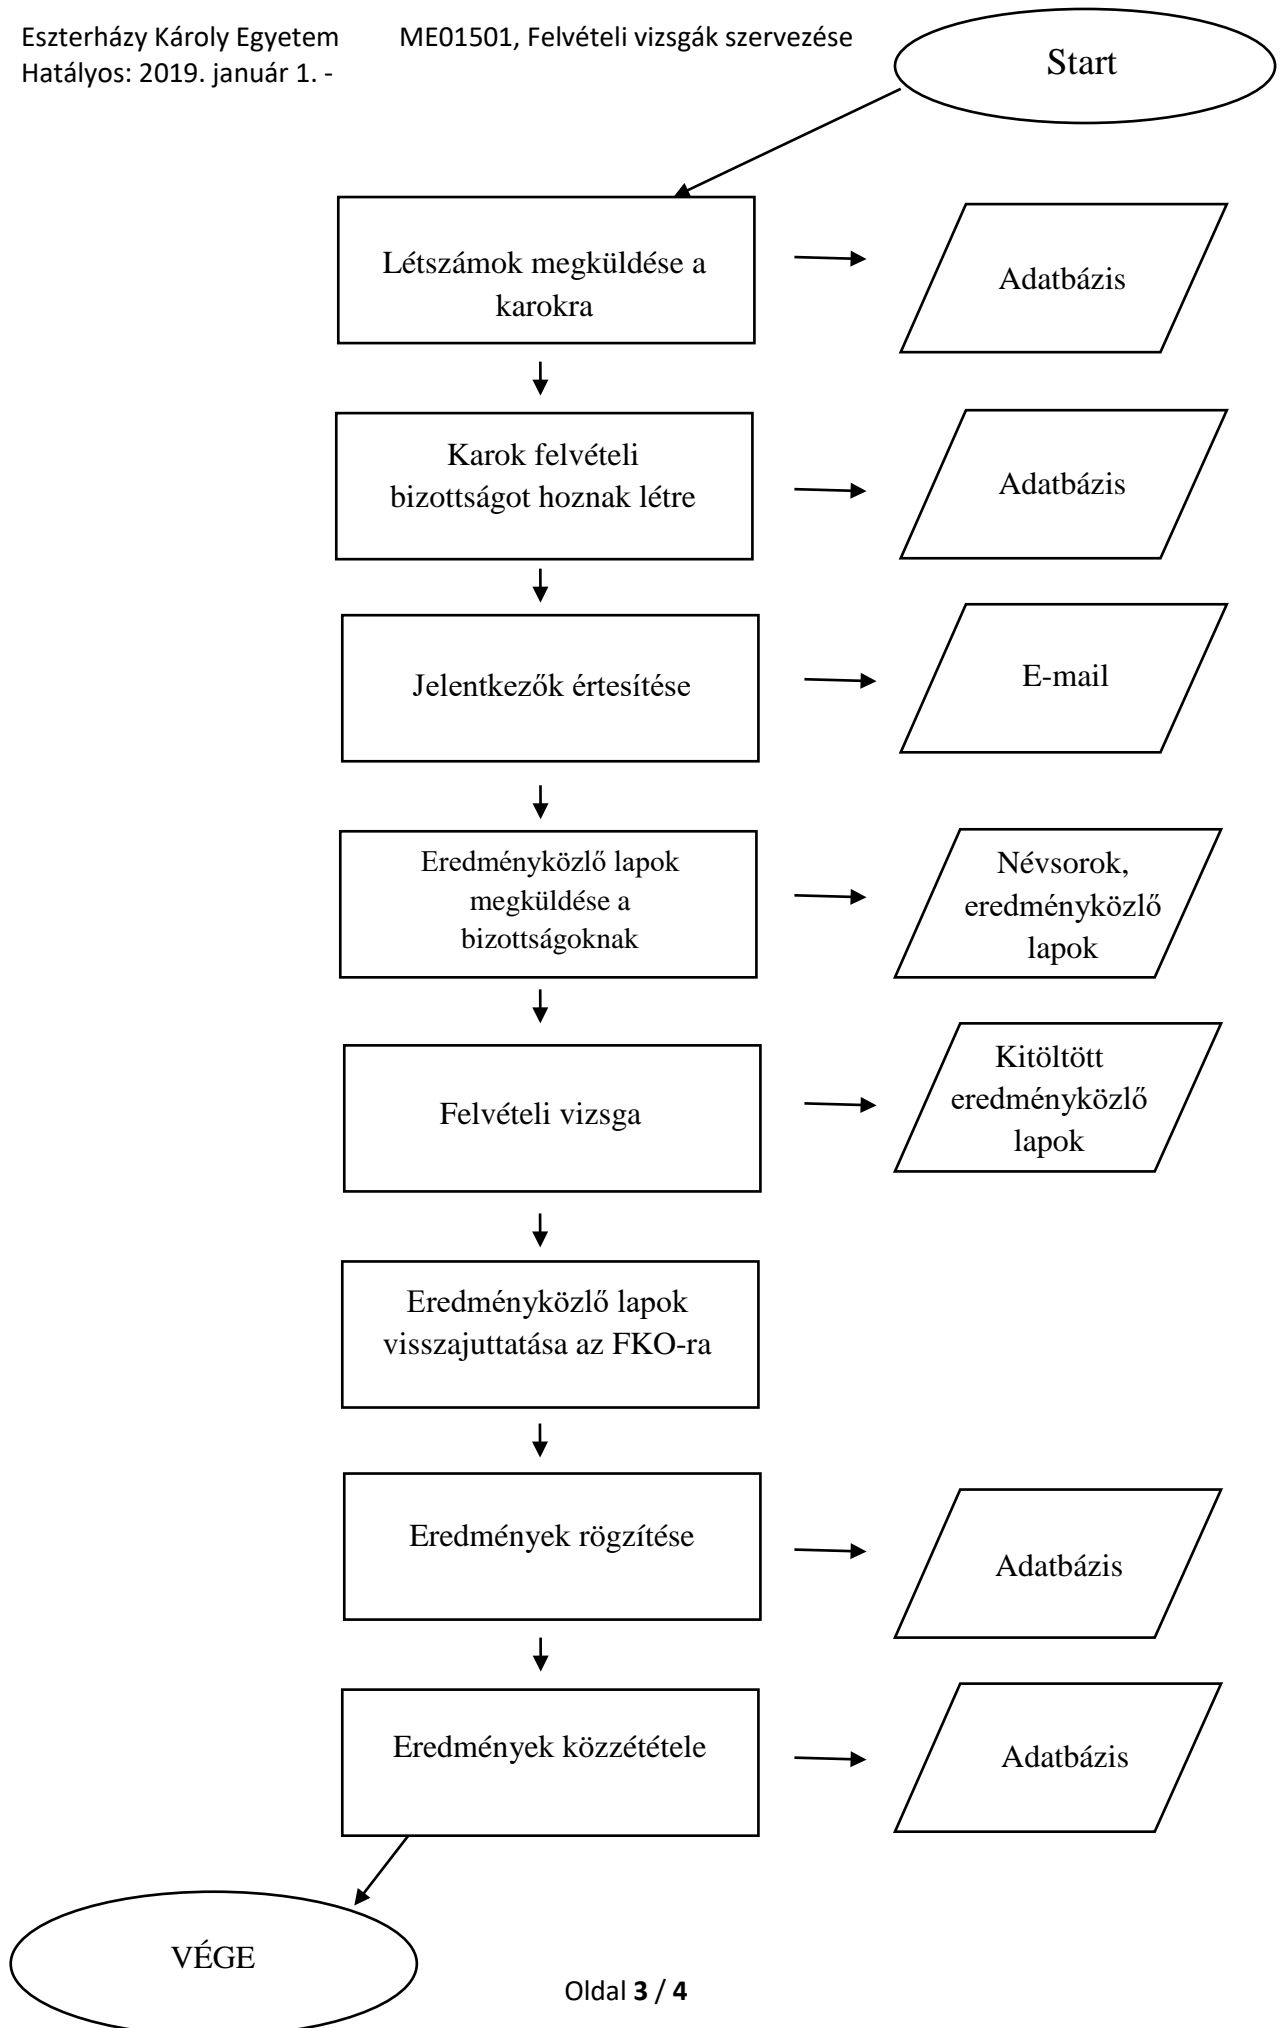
Eszterházy Károly Egyetem
Hatályos: 2019. január 1. -

ME01501, Felvételi vizsgák szervezése

Start

Létszámok megküldése a karokra

Adatbázis

Karok felvételi bizottságot hoznak létre

Adatbázis

Jelentkezők értesítése

E-mail

Eredményközlő lapok megküldése a bizottságoknak

Névsorok, eredményközlő lapok

Felvételi vizsga

Kitöltött eredményközlő lapok

Eredményközlő lapok visszajuttatása az FKO-ra

Eredmények rögzítése

Adatbázis

Eredmények közzététele

Adatbázis

VÉGE

Oldal **3** / **4**